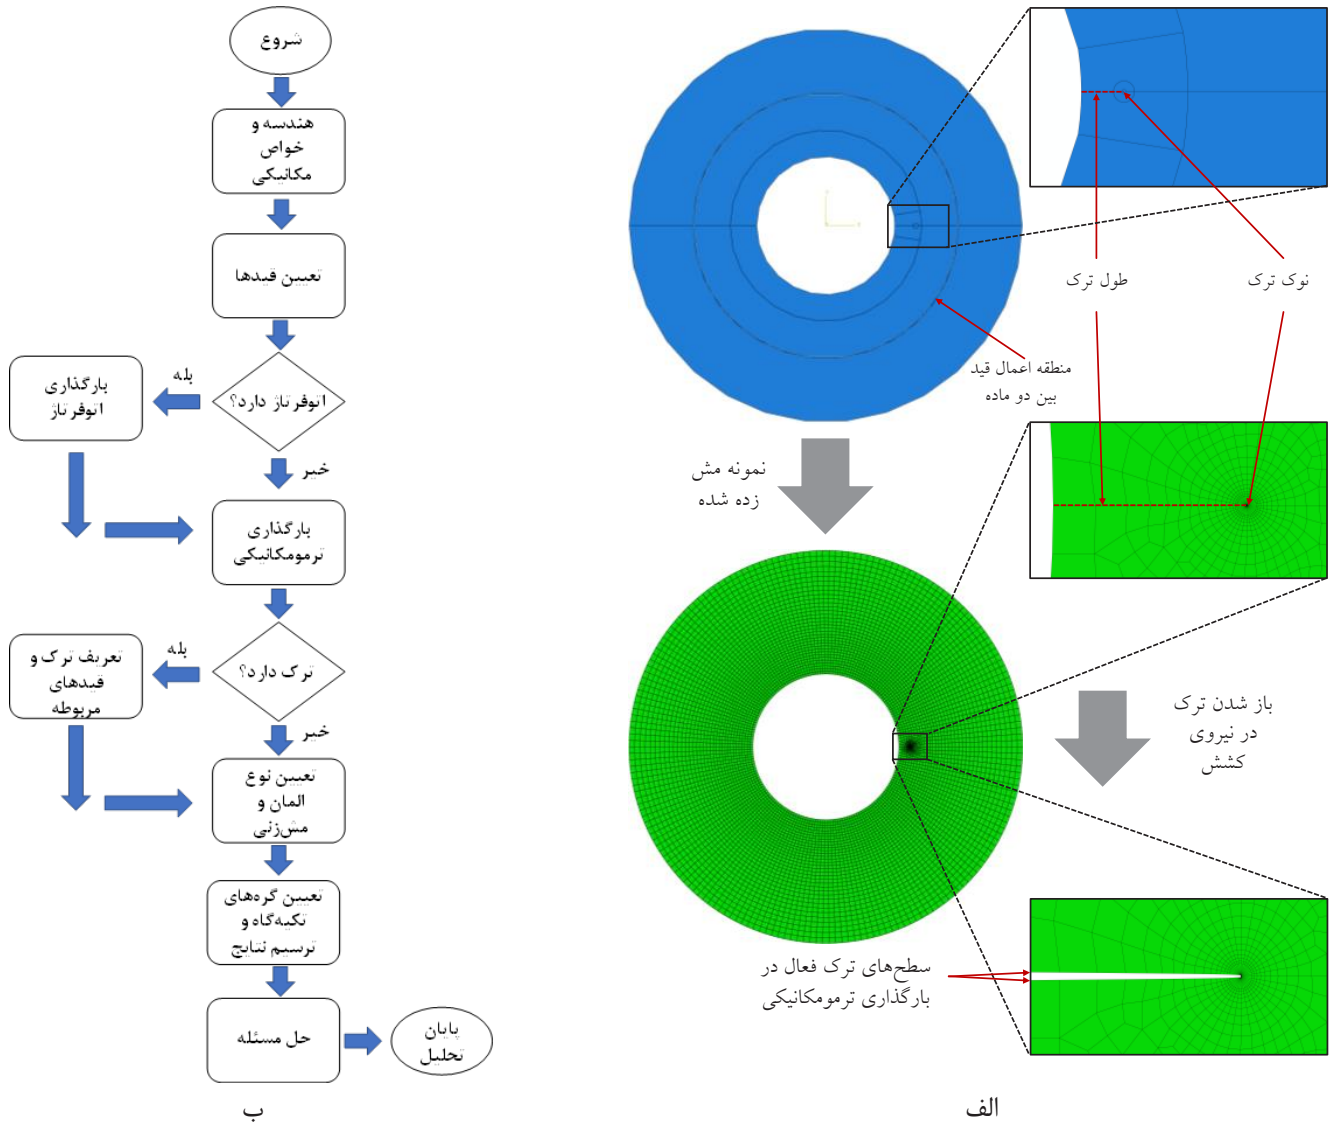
شروع

هندسه و خواص مکانیکی

تعیین قیدها

اتوفرتاژ دارد؟

بله

بارگذاری اتوفرتاژ

خیر

بارگذاری ترمومکانیکی

ترک دارد؟

بله

تعریف ترک و قیدهای مربوطه

خیر

تعیین نوع المان و مش‌زنی

تعیین گره‌های تکیه‌گاه و ترسیم نتایج

حل مسئله

پایان تحلیل

ب

طول ترک

نوک ترک

منطقه اعمال قید بین دو ماده

نمونه مش زده شده

باز شدن ترک در نیروی کشش

سطح‌های ترک فعال در بارگذاری ترمومکانیکی

الف